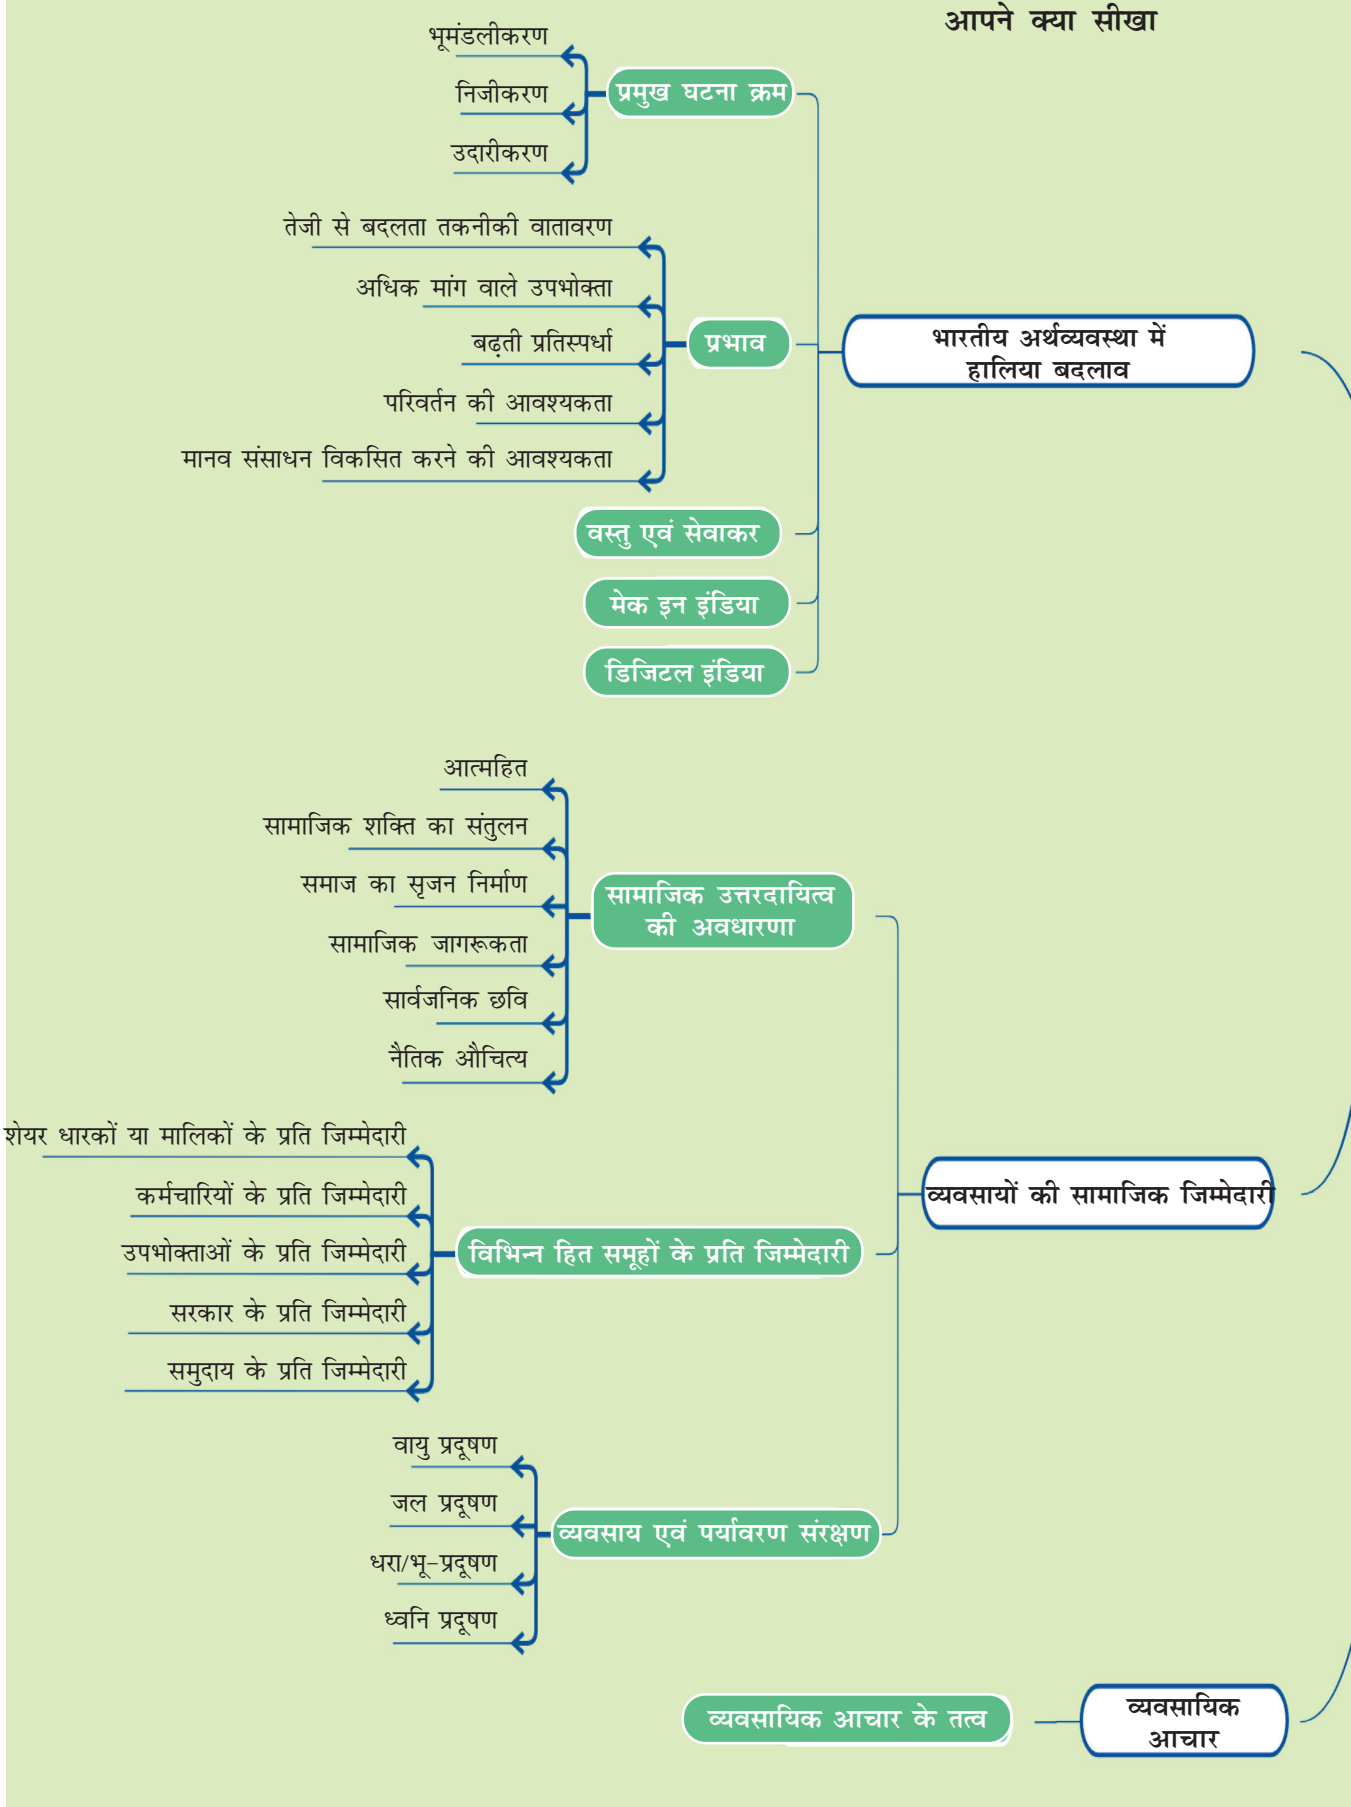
आपने क्या सीखा

भूमंडलीकरण

निजीकरण

उदारीकरण

प्रमुख घटना क्रम

तेजी से बदलता तकनीकी वातावरण

अधिक मांग वाले उपभोक्ता

बढ़ती प्रतिस्पर्धा

परिवर्तन की आवश्यकता

मानव संसाधन विकसित करने की आवश्यकता

प्रभाव

भारतीय अर्थव्यवस्था में हालिया बदलाव

वस्तु एवं सेवाकर

मेक इन इंडिया

डिजिटल इंडिया

आत्महित

सामाजिक शक्ति का संतुलन

समाज का सृजन निर्माण

सामाजिक जागरूकता

सार्वजनिक छवि

नैतिक औचित्य

सामाजिक उत्तरदायित्व की अवधारणा

शेयर धारकों या मालिकों के प्रति जिम्मेदारी

कर्मचारियों के प्रति जिम्मेदारी

उपभोक्ताओं के प्रति जिम्मेदारी

सरकार के प्रति जिम्मेदारी

समुदाय के प्रति जिम्मेदारी

विभिन्न हित समूहों के प्रति जिम्मेदारी

व्यवसायों की सामाजिक जिम्मेदारी

वायु प्रदूषण

जल प्रदूषण

धरा/भू-प्रदूषण

ध्वनि प्रदूषण

व्यवसाय एवं पर्यावरण संरक्षण

व्यवसायिक आचार के तत्व

व्यवसायिक आचार